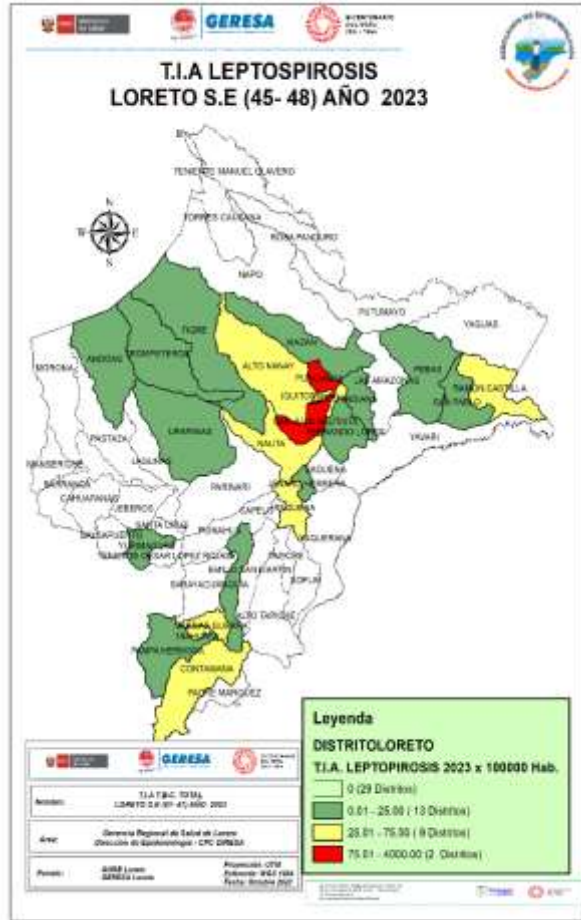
GERESA

T.I.A LEPTOSPIROSIS
LORETO S.E (45- 48) AÑO 2023

TENIENTE MANUEL CLAVERO
TORRES CAUSANA
ROSA PANDURO
NAPO
PUTUMAYO
YAGUAS
TIGRE
NAUTA
ANDOAS
MORONA
PASTAZA
URARINAS
ALTO NANAY
PUNCHANA
IQUITOS
BELEN
SAN JUAN BAUTISTA
MAZAN
LAS AMAZONAS
PEBAS
RAMON CASTILLA
YAVARI
FERNANDO LORES
PARINARI
JEBEROS
CAHUAPANAS
BARRANCA
MANSERICHE
LAGUNAS
SANTA CRUZ
YURIMAGUAS
TENIENTE CESAR LOPEZ ROJAS
SARAYACU
EMILIO SAN MARTIN
REQUENA
SOPLIN
ALTO TAPICHE
CONTAMANA
PADRE MARQUEZ
SAQUENA
MAQUIA
PAMPA HERMOSA
INAHUAYA
VARGAS GUERRA

GERESA
T.I.A LEPTOSPIROSIS
LORETO S.E (45- 48) AÑO 2023
Gerencia Regional de Salud de Loreto
Dirección de Epidemiología - CPC GERESA
GERESA Loreto

Leyenda
DISTRITOLORETO
T.I.A. LEPTOPIROSIS 2023 x 100000 Hab.
0 (29 Distritos)
0.01 - 25.00 ( 13 Distritos)
25.01 - 75.00 ( 9 Distritos)
75.01 - 4000.00 (2 Distritos)